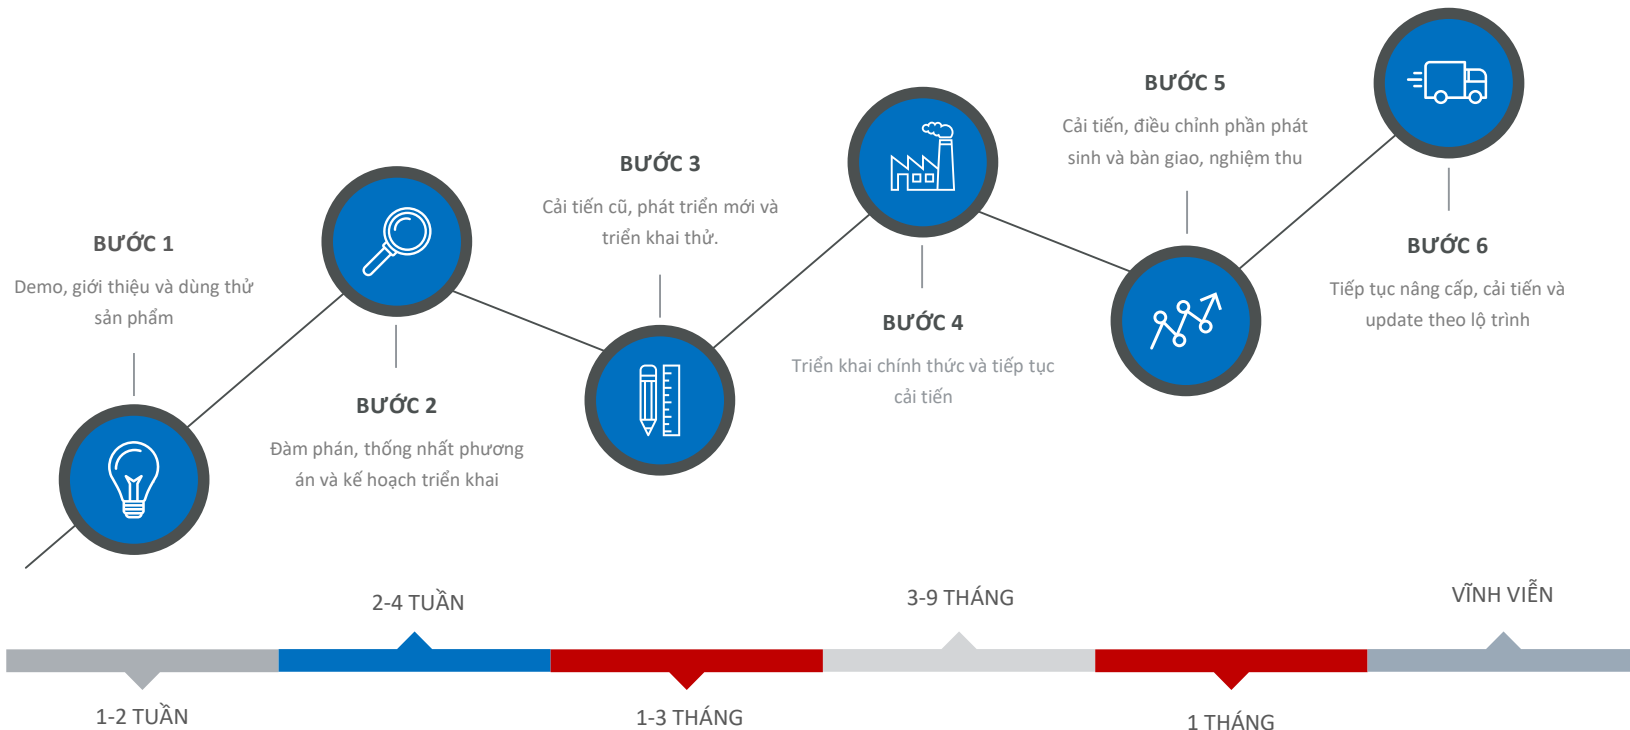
BƯỚC 1

Demo, giới thiệu và dùng thử sản phẩm

BƯỚC 2

Đàm phán, thống nhất phương án và kế hoạch triển khai

BƯỚC 3

Cải tiến cũ, phát triển mới và triển khai thử.

BƯỚC 4

Triển khai chính thức và tiếp tục cải tiến

BƯỚC 5

Cải tiến, điều chỉnh phần phát sinh và bàn giao, nghiệm thu

BƯỚC 6

Tiếp tục nâng cấp, cải tiến và update theo lộ trình

2-4 TUẦN

3-9 THÁNG

VĨNH VIỄN

1-2 TUẦN

1-3 THÁNG

1 THÁNG